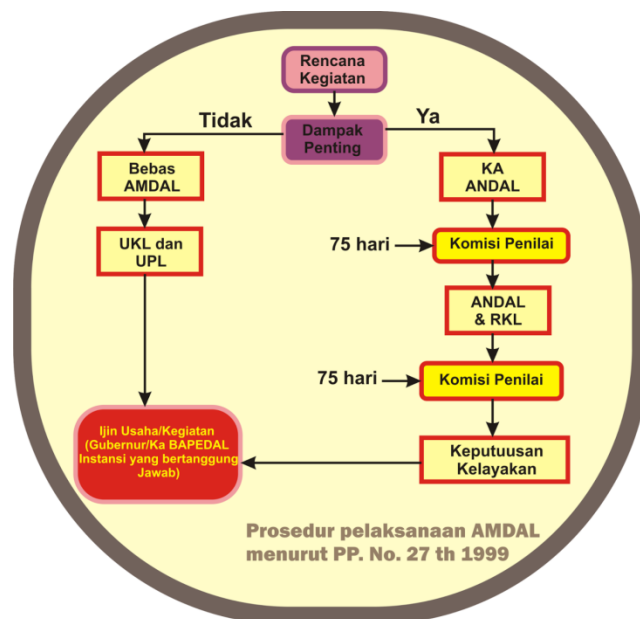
Rencana Kegiatan

Tidak

Dampak Penting

Ya

Bebas AMDAL

KA ANDAL

UKL dan UPL

75 hari

Komisi Penilai

ANDAL & RKL

75 hari

Komisi Penilai

Ijin Usaha/Kegiatan (Gubernur/Ka BAPEDAL Instansi yang bertanggung Jawab)

Keputuusan Kelayakan

Prosedur pelaksanaan AMDAL menurut PP. No. 27 th 1999